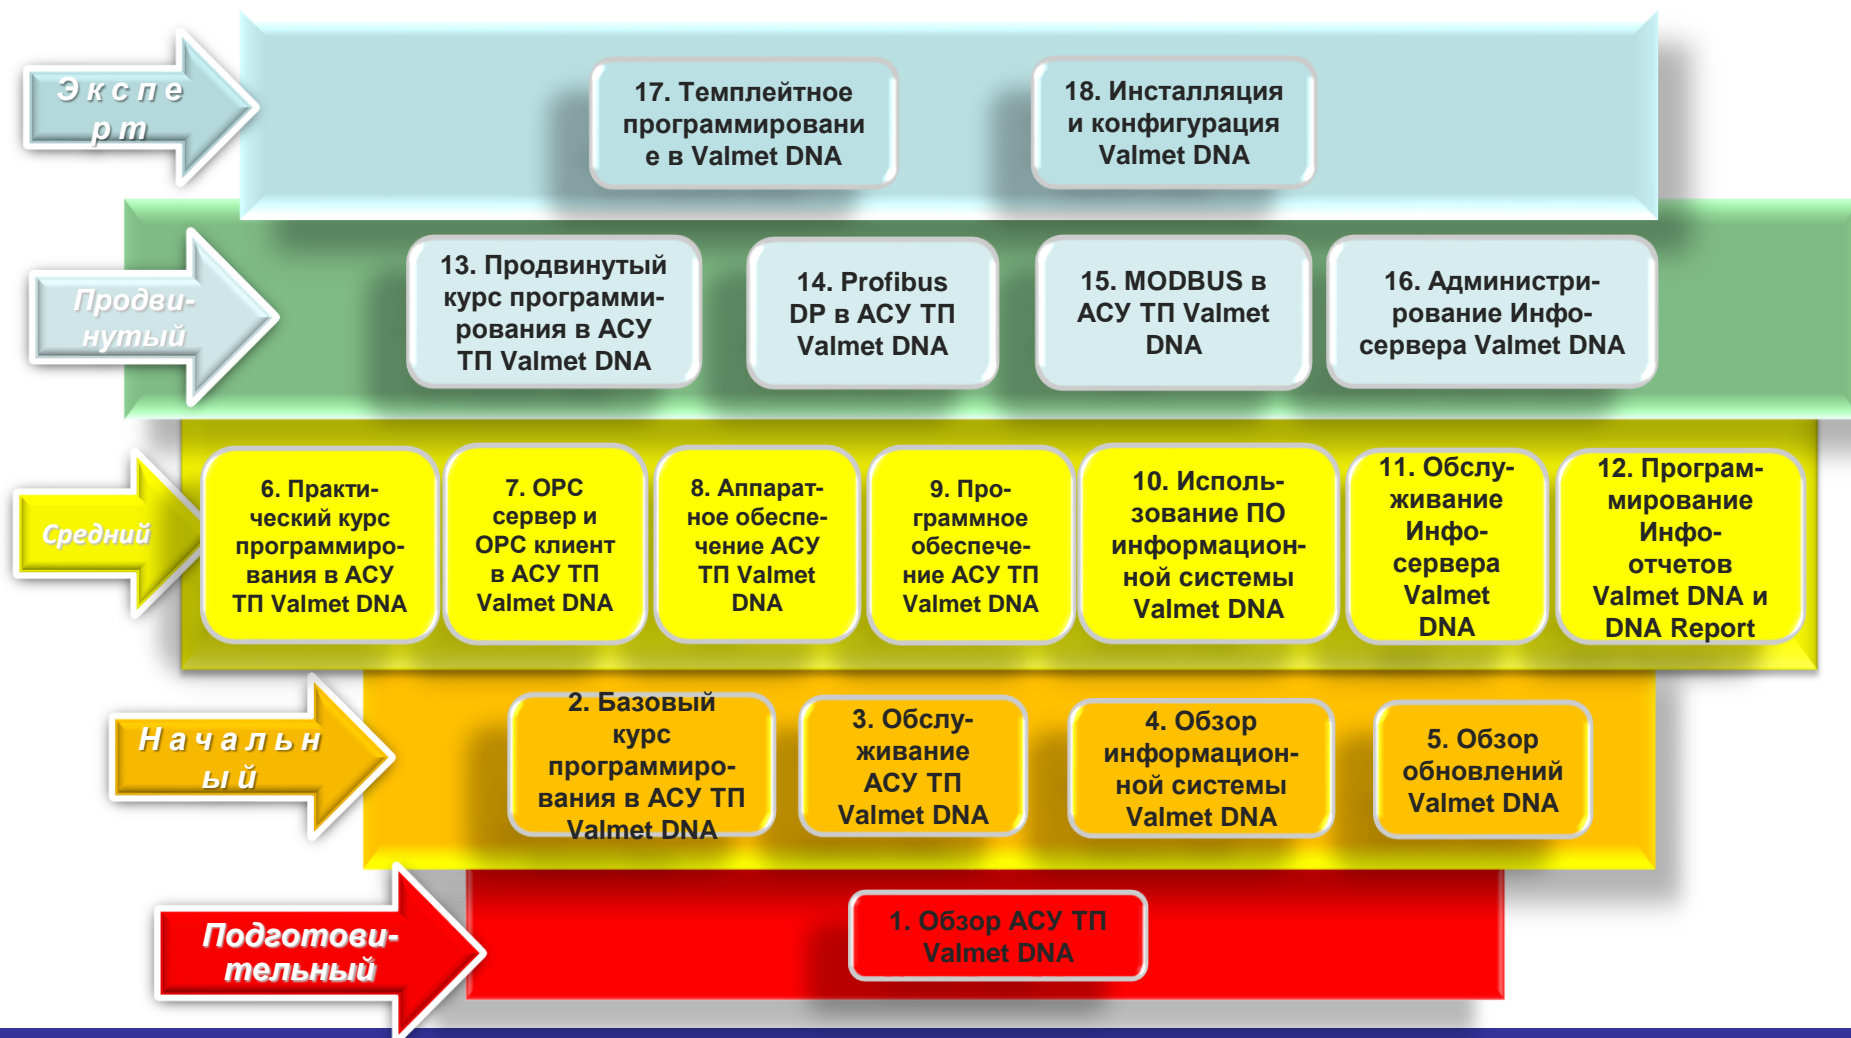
Эксперт

17. Темплейтное программирование в Valmet DNA

18. Инсталляция и конфигурация Valmet DNA

Продвинутый

13. Продвинутый курс программирования в АСУ ТП Valmet DNA

14. Profibus DP в АСУ ТП Valmet DNA

15. MODBUS в АСУ ТП Valmet DNA

16. Администрирование Инфо-сервера Valmet DNA

Средний

6. Практический курс программирования в АСУ ТП Valmet DNA

7. OPC сервер и OPC клиент в АСУ ТП Valmet DNA

8. Аппаратное обеспечение АСУ ТП Valmet DNA

9. Программное обеспечение АСУ ТП Valmet DNA

10. Использование ПО информационной системы Valmet DNA

11. Обслуживание Инфо-сервера Valmet DNA

12. Программирование Инфо-отчетов Valmet DNA и DNA Report

Начальный

2. Базовый курс программирования в АСУ ТП Valmet DNA

3. Обслуживание АСУ ТП Valmet DNA

4. Обзор информационной системы Valmet DNA

5. Обзор обновлений Valmet DNA

Подготовительный

1. Обзор АСУ ТП Valmet DNA